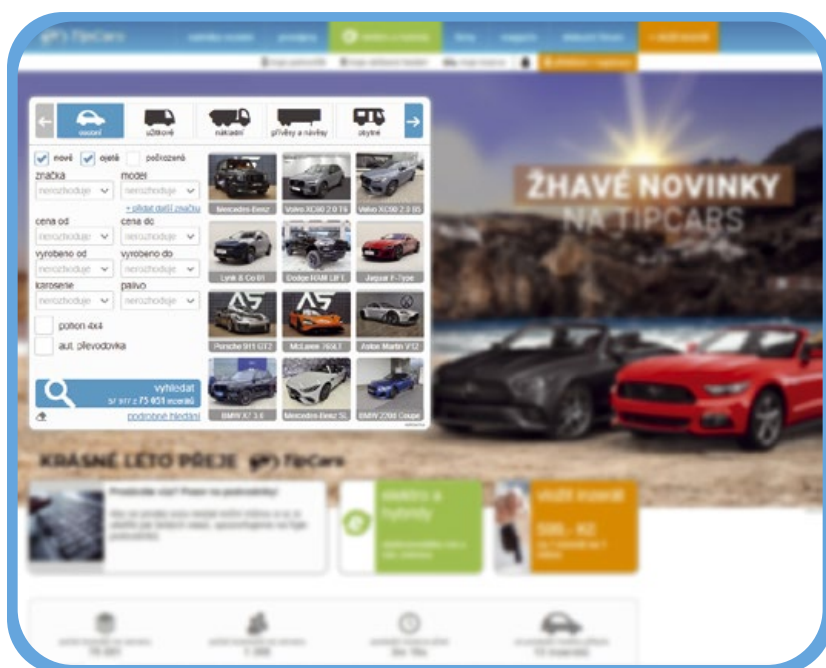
TipCars

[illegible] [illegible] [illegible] elektro a hybridy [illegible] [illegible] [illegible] + vložit inzerát

osobní užitkové nákladní přívěsy a návěsy obytné

nové ojeté poškozené

značka model
nerozhoduje nerozhoduje
+ přidat další značku
cena od cena do
nerozhoduje nerozhoduje
vyrobeno od vyrobeno do
nerozhoduje nerozhoduje
karoserie palivo
nerozhoduje nerozhoduje
pohon 4x4
aut. převodovka

vyhledat
57 977 z 75 951 inzerátů
podrobné hledání

Mercedes-Benz Volvo XC90 2.0 T8 Volvo XC90 2.0 B5
Lynk & Co 01 Dodge RAM LIFT Jaguar F-Type
Porsche 911 GT2 McLaren 765LT Aston Martin V12
BMW X7 3.0 Mercedes-Benz SL BMW Z200 Coupe

ŽHAVÉ NOVINKY NA TIPCARS

KRÁSNÉ LÉTO PŘEJE TipCars

Prodáváte vůz? Poslouchejte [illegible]

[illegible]

elektro a hybridy

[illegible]

vložit inzerát

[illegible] Kč

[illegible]